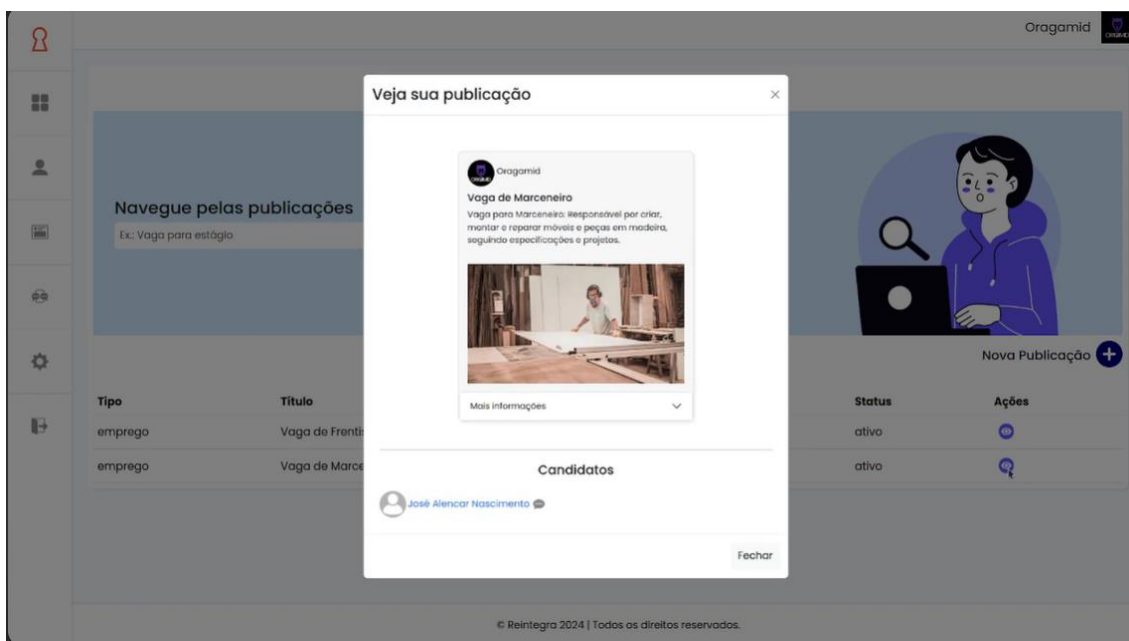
Oragamid

Navegue pelas publicações

Ex: Vaga para estágio

Nova Publicação

| Tipo | Título | Status | Ações |
|---|---|---|---|
| emprego | Vaga de Frentis | ativo | |
| emprego | Vaga de Marce | ativo | |

Veja sua publicação

×

Oragamid

Vaga de Marceneiro

Vaga para Marceneiro: Responsável por criar, montar e reparar móveis e peças em madeira, seguindo especificações e projetos.

Mais informações

Candidatos

José Alencar Nascimento

Fechar

© Reintegra 2024 | Todos os direitos reservados.